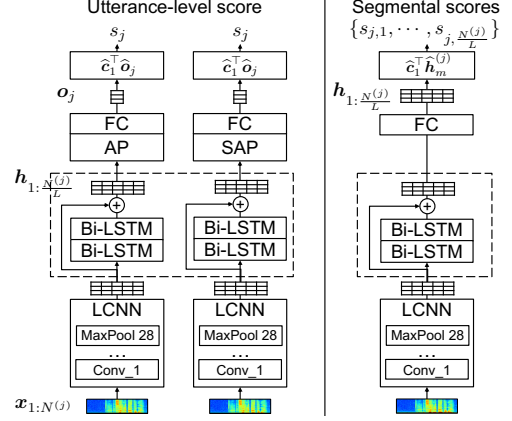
Utterance-level score

$s_j$

$s_j$

$\widehat{\boldsymbol{c}}_1^\top \widehat{\boldsymbol{o}}_j$

$\widehat{\boldsymbol{c}}_1^\top \widehat{\boldsymbol{o}}_j$

$\boldsymbol{o}_j$

FC

AP

FC

SAP

$\boldsymbol{h}_{1:\frac{N^{(j)}}{L}}$

Bi-LSTM

Bi-LSTM

Bi-LSTM

Bi-LSTM

LCNN

MaxPool 28

...

Conv_1

LCNN

MaxPool 28

...

Conv_1

$\boldsymbol{x}_{1:N^{(j)}}$

Segmental scores

$\{s_{j,1}, \cdots, s_{j,\frac{N^{(j)}}{L}}\}$

$\widehat{\boldsymbol{c}}_1^\top \widehat{\boldsymbol{h}}_m^{(j)}$

$\boldsymbol{h}_{1:\frac{N^{(j)}}{L}}$

FC

Bi-LSTM

Bi-LSTM

LCNN

MaxPool 28

...

Conv_1